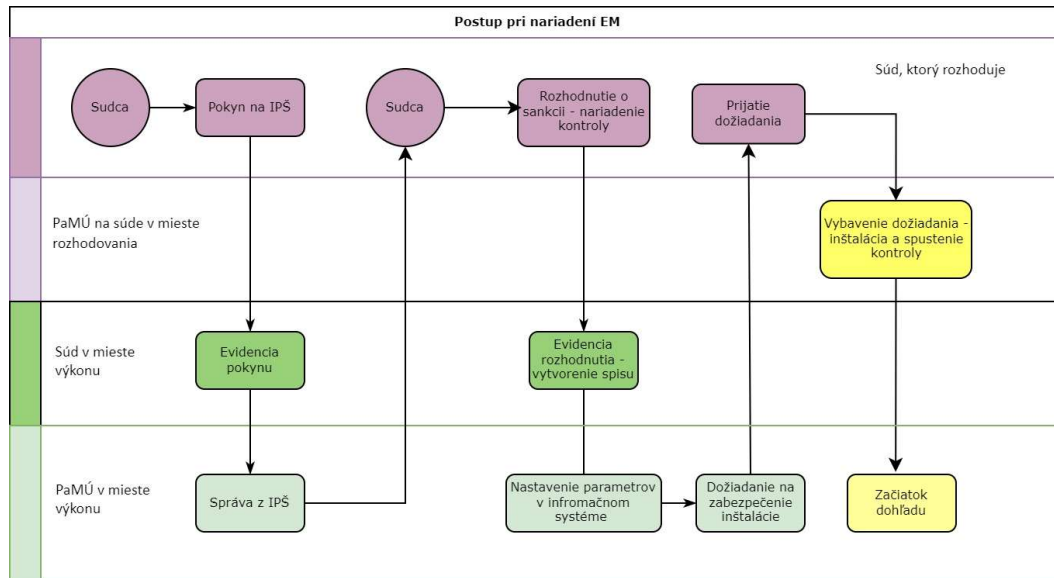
Postup pri nariadení EM

Súd, ktorý rozhoduje

Sudca

Pokyn na IPŠ

Sudca

Rozhodnutie o sankcii - nariadenie kontroly

Prijatie dožiadania

PaMÚ na súde v mieste rozhodovania

Vybavenie dožiadania - inštalácia a spustenie kontroly

Súd v mieste výkonu

Evidencia pokynu

Evidencia rozhodnutia - vytvorenie spisu

PaMÚ v mieste výkonu

Správa z IPŠ

Nastavenie parametrov v infromačnom systéme

Dožiadanie na zabezpečenie inštalácie

Začiatok dohľadu